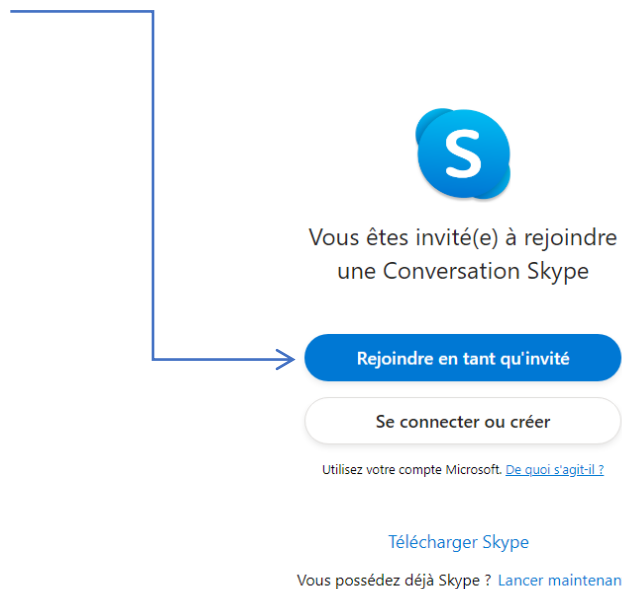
S

Vous êtes invité(e) à rejoindre une Conversation Skype

Rejoindre en tant qu'invité

Se connecter ou créer

Utilisez votre compte Microsoft. De quoi s'agit-il ?

Télécharger Skype

Vous possédez déjà Skype ? Lancer maintenan